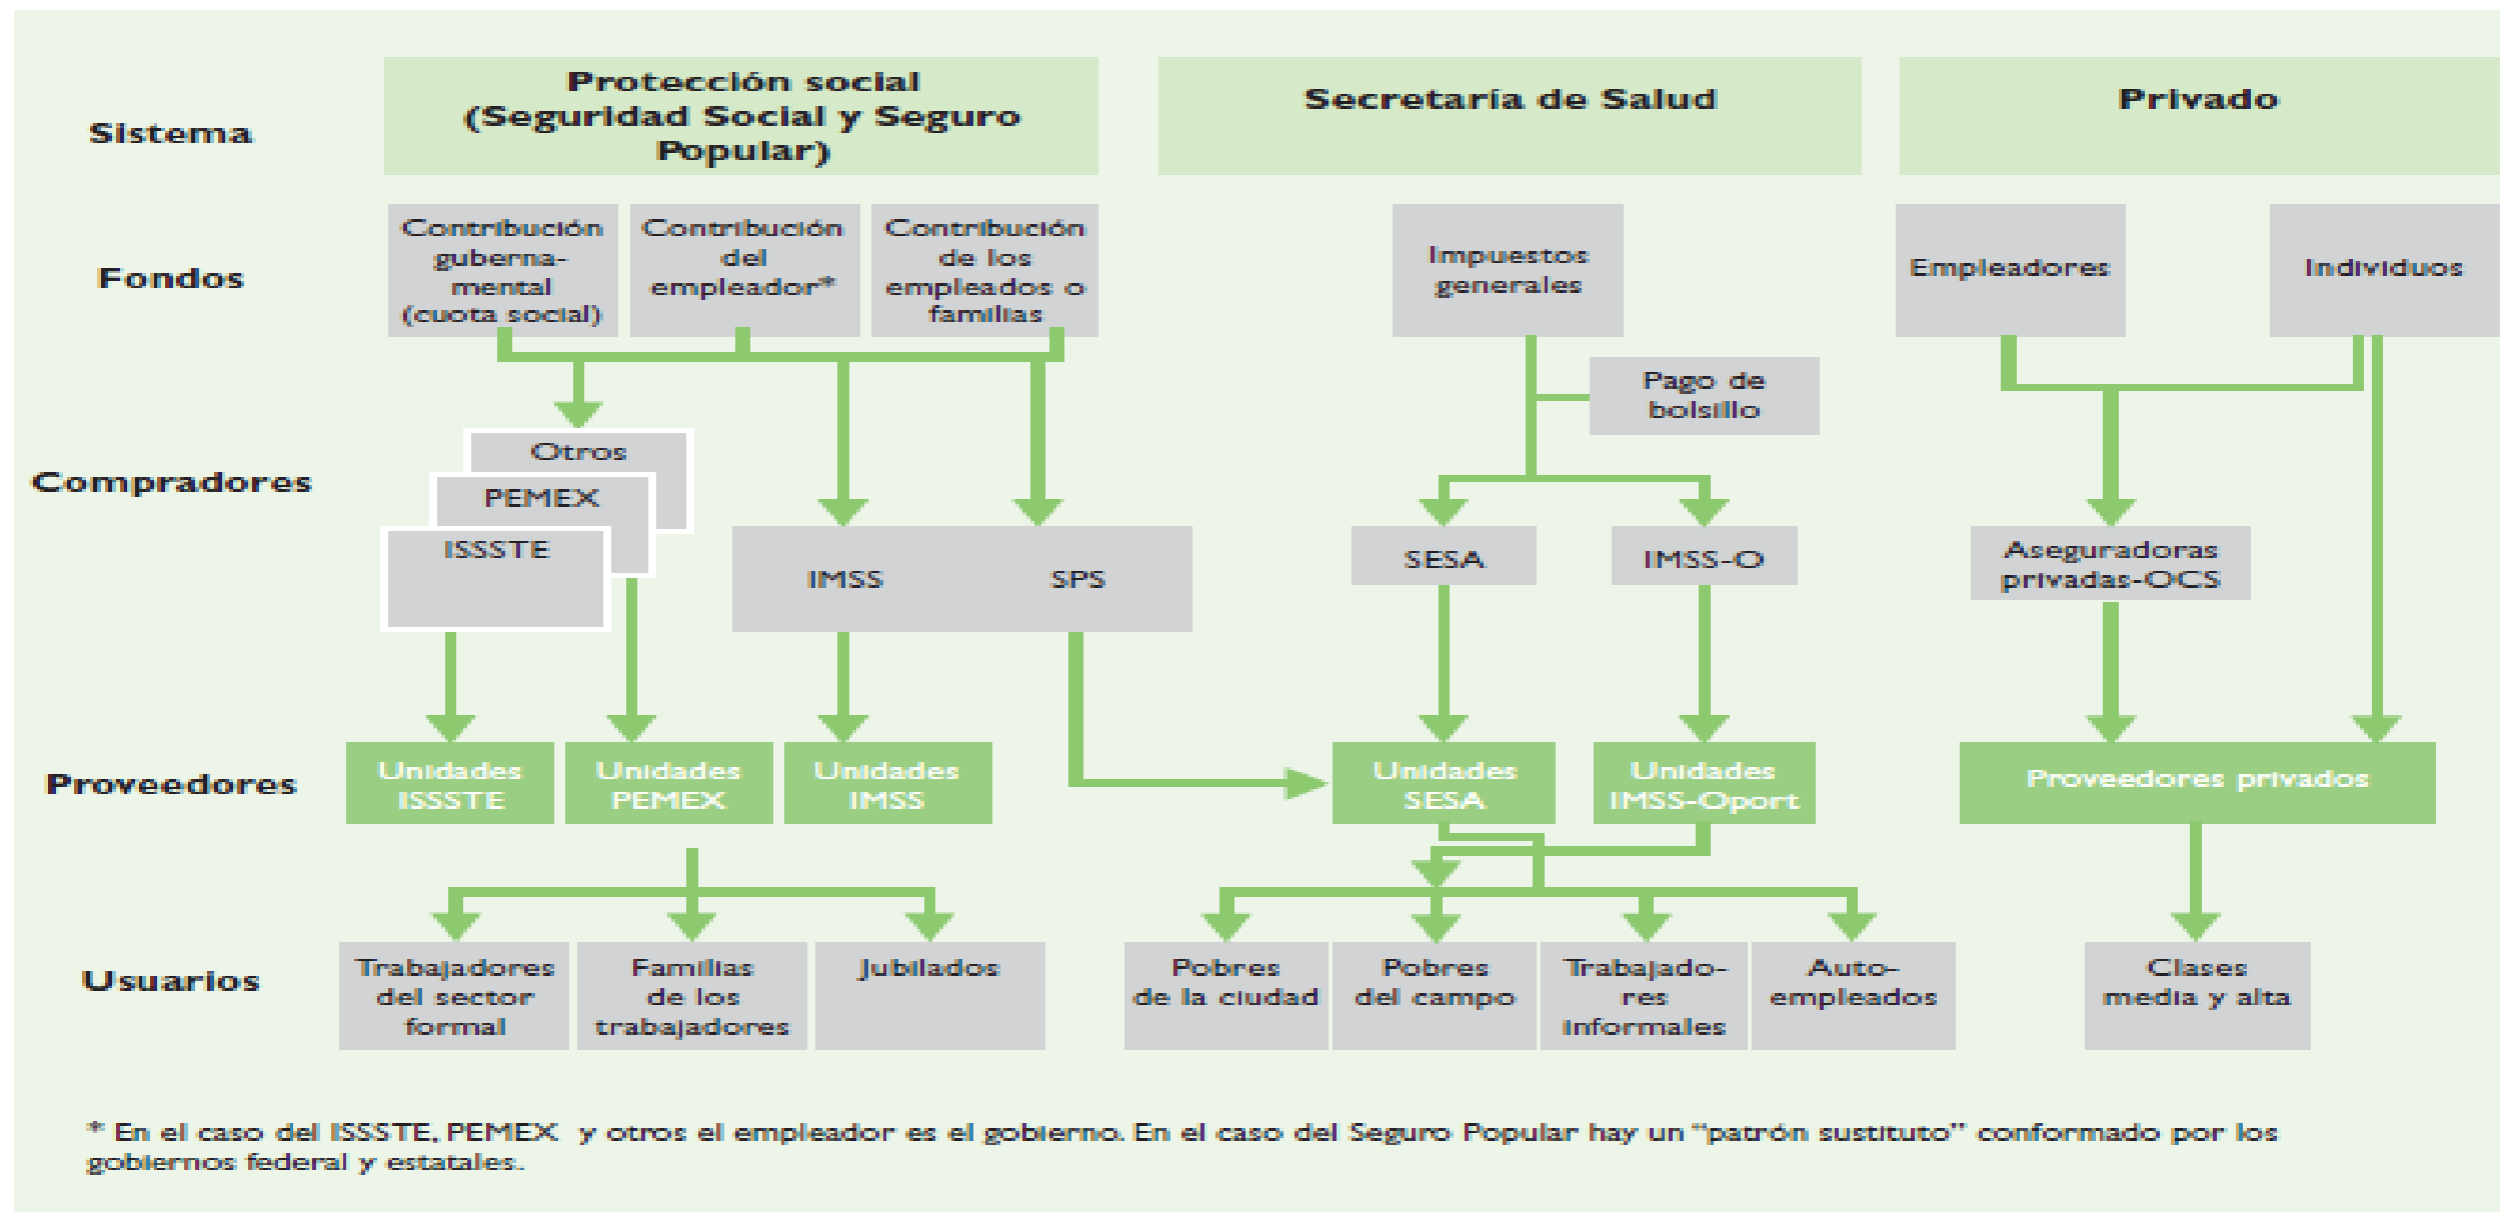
Sistema

Protección social (Seguridad Social y Seguro Popular)

Secretaría de Salud

Privado

Fondos

Contribución guberna-mental (cuota social)

Contribución del empleador*

Contribución de los empleados o familias

Impuestos generales

Empleadores

Individuos

Pago de bolsillo

Compradores

Otros

PEMEX

ISSSTE

IMSS

SPS

SESA

IMSS-O

Aseguradoras privadas-OCS

Proveedores

Unidades ISSSTE

Unidades PEMEX

Unidades IMSS

Unidades SESA

Unidades IMSS-Oport

Proveedores privados

Usuarios

Trabajadores del sector formal

Familias de los trabajadores

Jubilados

Pobres de la ciudad

Pobres del campo

Trabajado-res informales

Auto-empleados

Clases media y alta

* En el caso del ISSSTE, PEMEX y otros el empleador es el gobierno. En el caso del Seguro Popular hay un "patrón sustituto" conformado por los gobiernos federal y estatales.